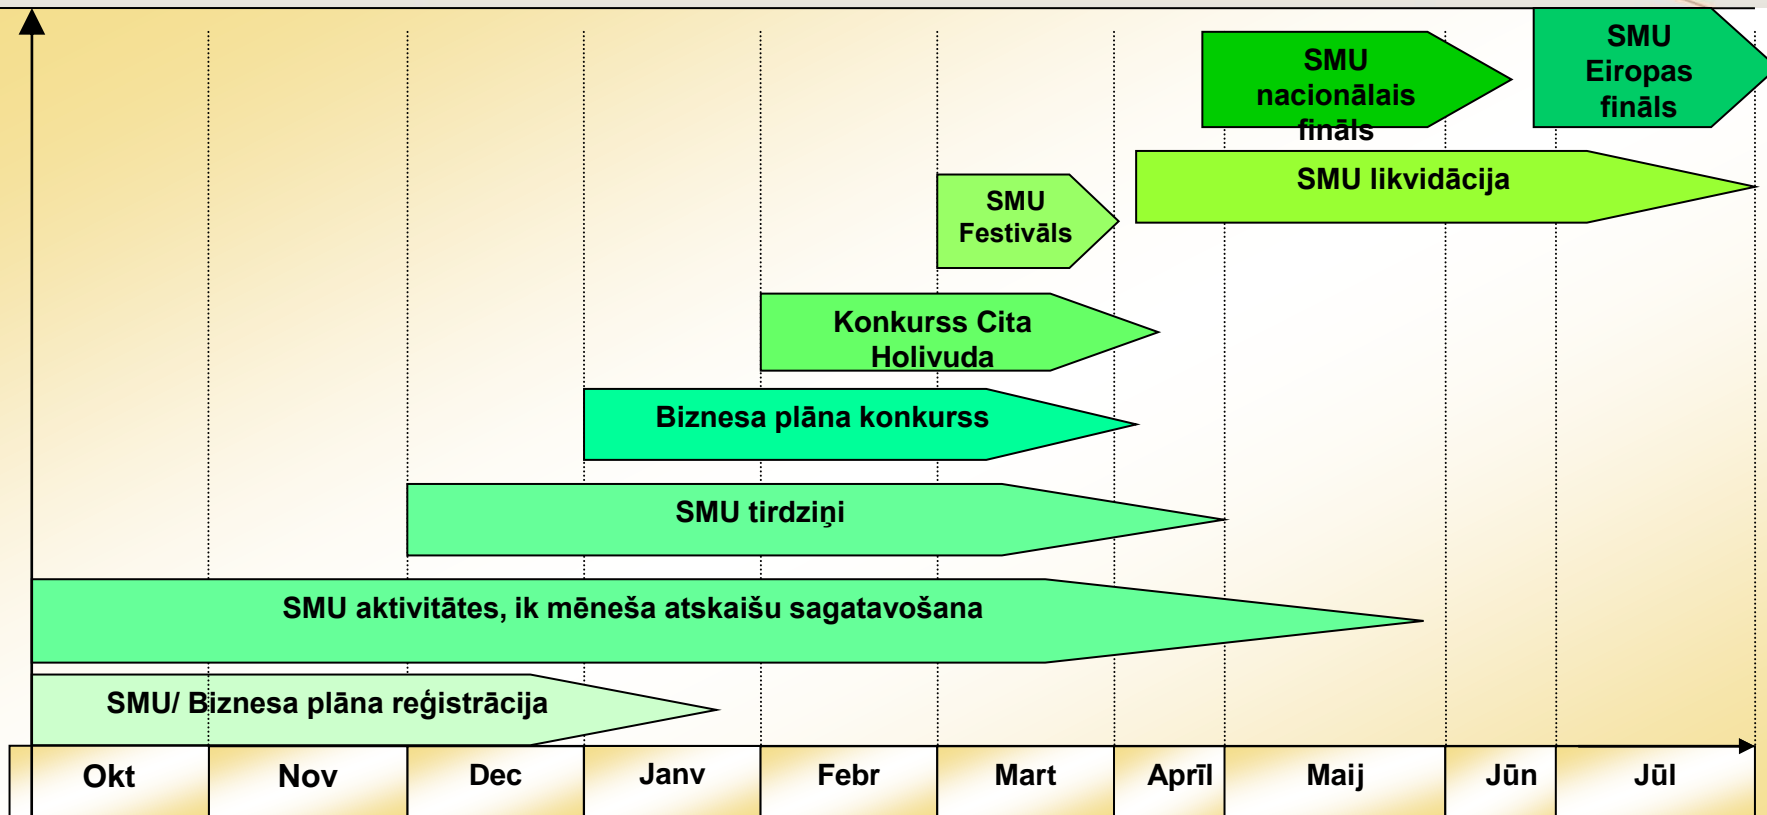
SMU nacionālais fināls

SMU Eiropas fināls

SMU likvidācija

SMU Festivāls

Konkurss Cita Holivuda

Biznesa plāna konkurss

SMU tirdziņi

SMU aktivitātes, ik mēneša atskaišu sagatavošana

SMU/ Biznesa plāna reģistrācija

| Okt | Nov | Dec | Janv | Febr | Mart | Aprīl | Maij | Jūn | Jūl |